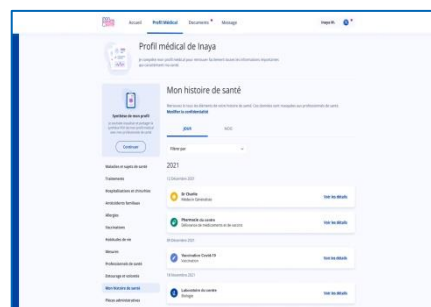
Accueil Profil Médical Documents Message

Profil médical de Inaya

Je complète mon profil médical pour retrouver facilement toutes les informations importantes qui concernent ma santé.

Synthèse de mon profil

Continuer

Maladies et sujets de santé
Traitements
Hospitalisations et chirurgies
Antécédents familiaux
Allergies
Vaccinations
Habitudes de vie
Mesures
Professionnels de santé
Entourage et contacts
Mon histoire de santé
Pièces administratives

Mon histoire de santé

Retrouvez ici tous les éléments de mon histoire de santé.
Modifier la confidentialité

2021

Dr Charlie
Voir les détails

Pharmacie du centre
Délivrance de médicaments et de vaccins
Voir les détails

Vaccination Covid-19
Vaccination
Voir les détails

Laboratoire du centre
Biologie
Voir les détails